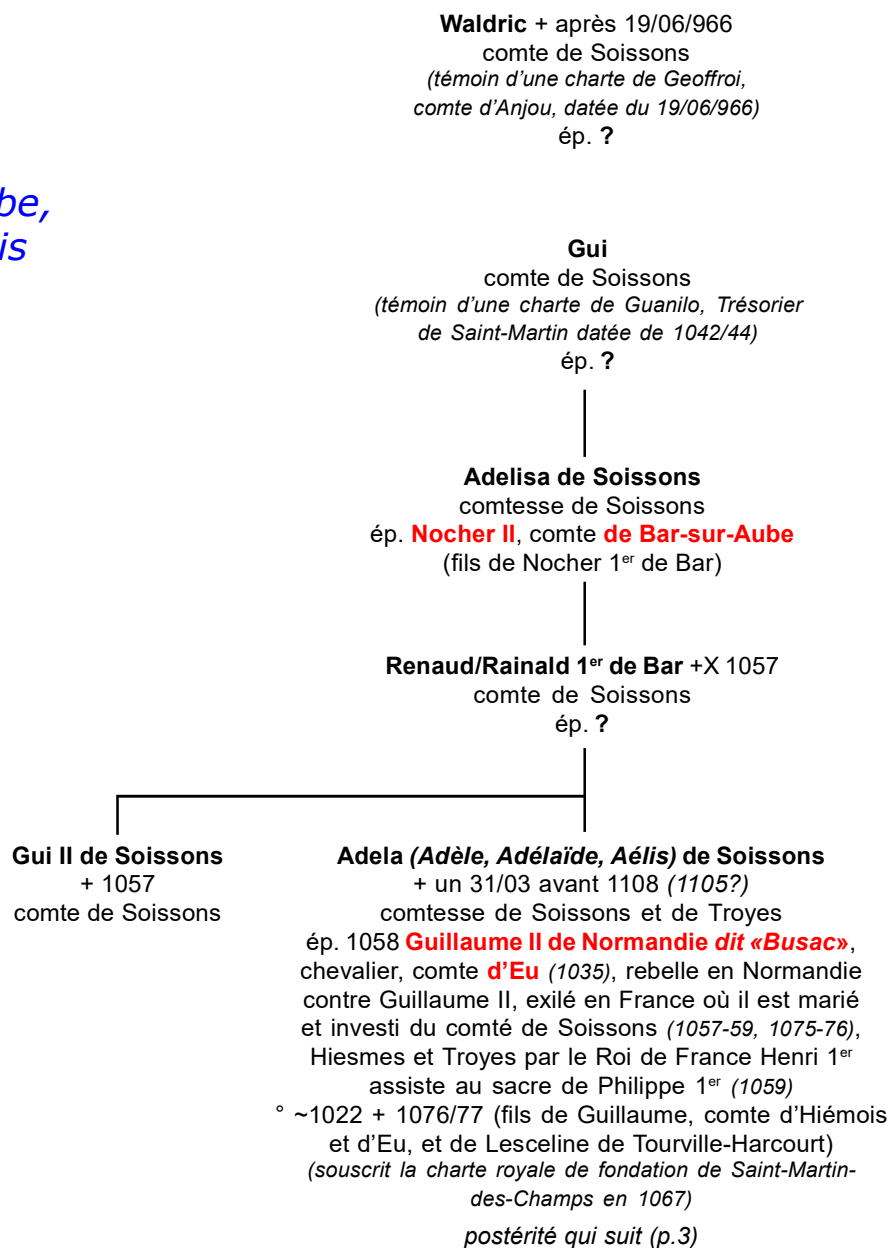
be,
is

**Waldric** + après 19/06/966
comte de Soissons
*(témoin d'une charte de Geoffroi, comte d'Anjou, datée du 19/06/966)*
ép. **?**

**Gui**
comte de Soissons
*(témoin d'une charte de Guanilo, Trésorier de Saint-Martin datée de 1042/44)*
ép. **?**

**Adelisa de Soissons**
comtesse de Soissons
ép. **Nocher II**, comte **de Bar-sur-Aube**
(fils de Nocher 1$^{er}$ de Bar)

**Renaud/Rainald 1$^{er}$ de Bar** +X 1057
comte de Soissons
ép. **?**

**Gui II de Soissons**
+ 1057
comte de Soissons

**Adela** *(Adèle, Adélaïde, Aélis)* **de Soissons**
+ un 31/03 avant 1108 *(1105?)*
comtesse de Soissons et de Troyes
ép. 1058 **Guillaume II de Normandie** ***dit «Busac»***, chevalier, comte **d'Eu** *(1035)*, rebelle en Normandie contre Guillaume II, exilé en France où il est marié et investi du comté de Soissons *(1057-59, 1075-76)*, Hiesmes et Troyes par le Roi de France Henri 1$^{er}$ assiste au sacre de Philippe 1$^{er}$ *(1059)*
° ~1022 + 1076/77 (fils de Guillaume, comte d'Hiémois et d'Eu, et de Lesceline de Tourville-Harcourt)
*(souscrit la charte royale de fondation de Saint-Martin-des-Champs en 1067)*
*postérité qui suit (p.3)*